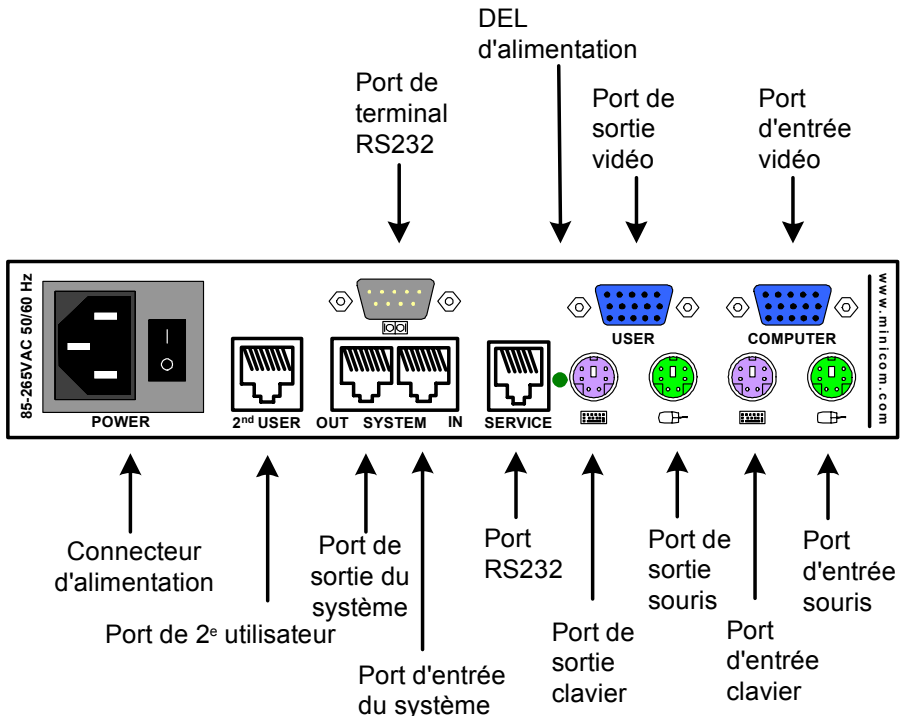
DEL d'alimentation

Port de terminal RS232

Port de sortie vidéo

Port d'entrée vidéo

85-265VAC 50/60 Hz

POWER

$2^{nd}$ USER

OUT SYSTEM IN

SERVICE

USER

COMPUTER

www.minicom.com

Connecteur d'alimentation

Port de 2$^{e}$ utilisateur

Port de sortie du système

Port d'entrée du système

Port RS232

Port de sortie clavier

Port de sortie souris

Port d'entrée clavier

Port d'entrée souris